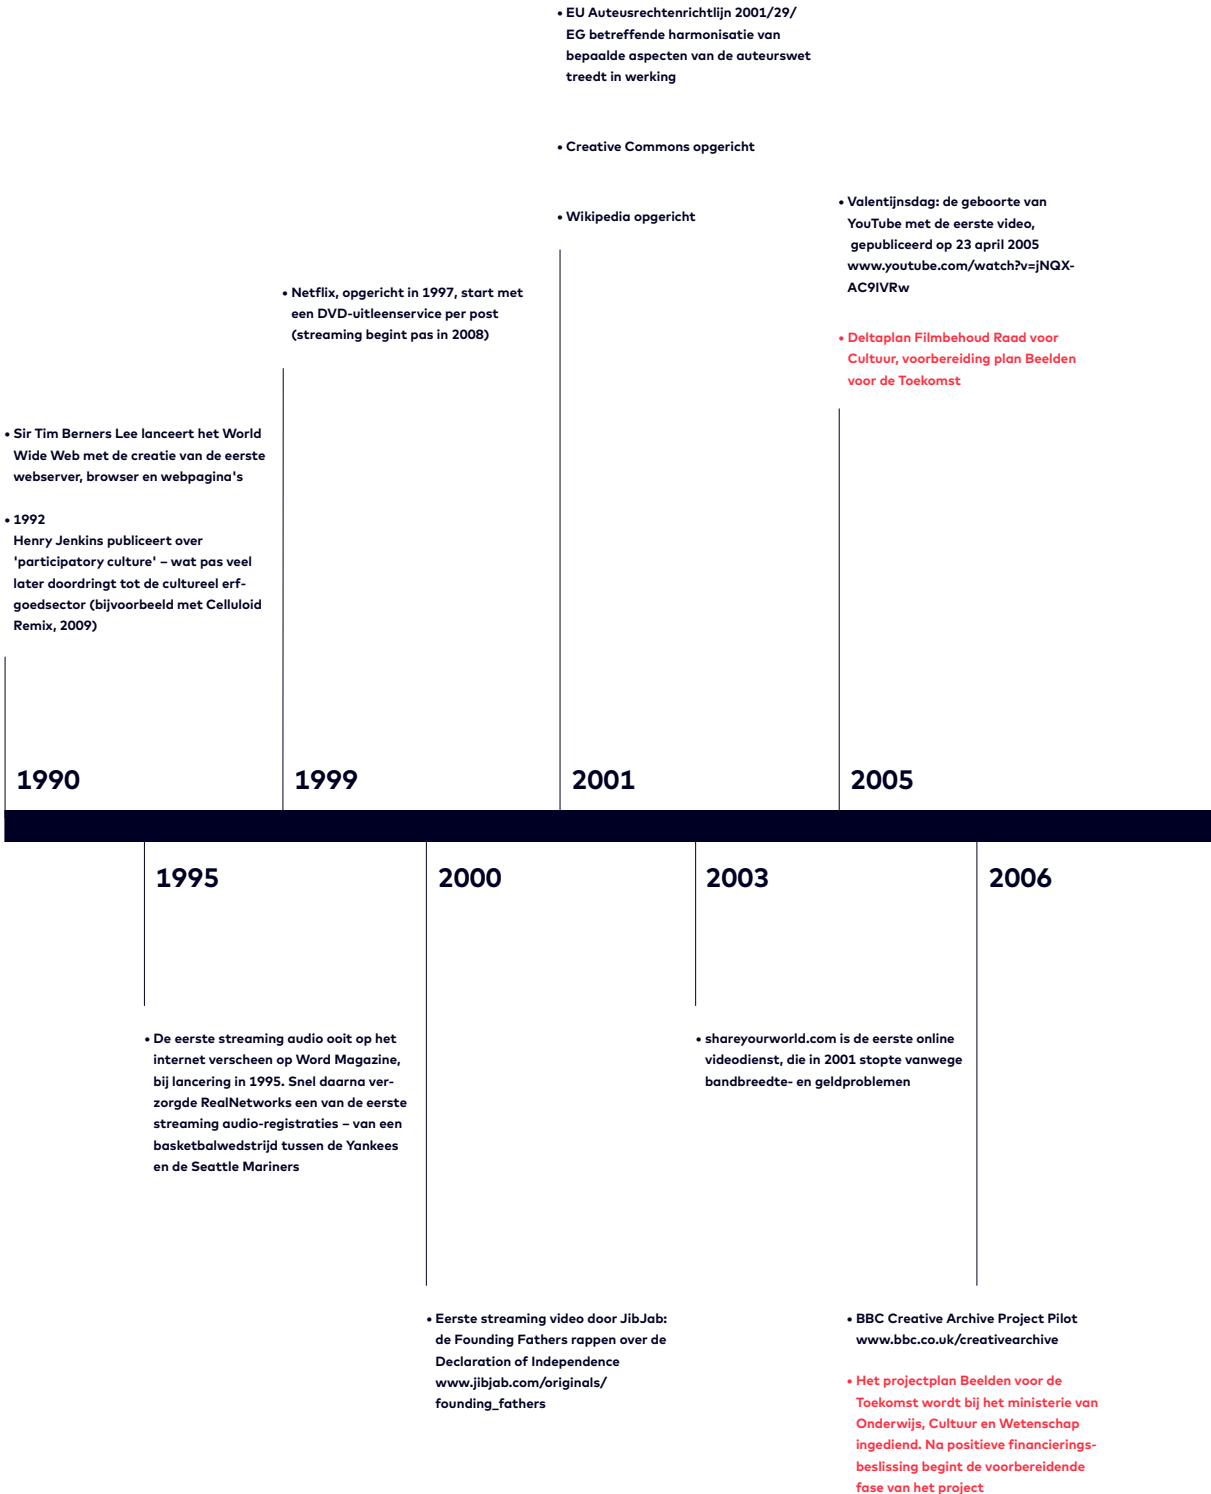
• EU Auteusrechtenrichtlijn 2001/29/ EG betreffende harmonisatie van bepaalde aspecten van de auteurswet treedt in werking

• Creative Commons opgericht

• Wikipedia opgericht

• Valentijnsdag: de geboorte van YouTube met de eerste video, gepubliceerd op 23 april 2005 www.youtube.com/watch?v=jNQX-AC9IVRw

• Deltaplan Filmbehoud Raad voor Cultuur, voorbereiding plan Beelden voor de Toekomst

• Netflix, opgericht in 1997, start met een DVD-uitleenservice per post (streaming begint pas in 2008)

• Sir Tim Berners Lee lanceert het World Wide Web met de creatie van de eerste webserver, browser en webpagina's

• 1992
Henry Jenkins publiceert over 'participatory culture' – wat pas veel later doordringt tot de cultureel erfgoedsector (bijvoorbeeld met Celluloid Remix, 2009)

1990

1999

2001

2005

1995

2000

2003

2006

• De eerste streaming audio ooit op het internet verscheen op Word Magazine, bij lancering in 1995. Snel daarna verzorgde RealNetworks een van de eerste streaming audio-registraties – van een basketbalwedstrijd tussen de Yankees en de Seattle Mariners

• shareyourworld.com is de eerste online videodienst, die in 2001 stopte vanwege bandbreedte- en geldproblemen

• Eerste streaming video door JibJab: de Founding Fathers rappen over de Declaration of Independence www.jibjab.com/originals/ founding_fathers

• BBC Creative Archive Project Pilot www.bbc.co.uk/creativearchive

• Het projectplan Beelden voor de Toekomst wordt bij het ministerie van Onderwijs, Cultuur en Wetenschap ingediend. Na positieve financieringsbeslissing begint de voorbereidende fase van het project